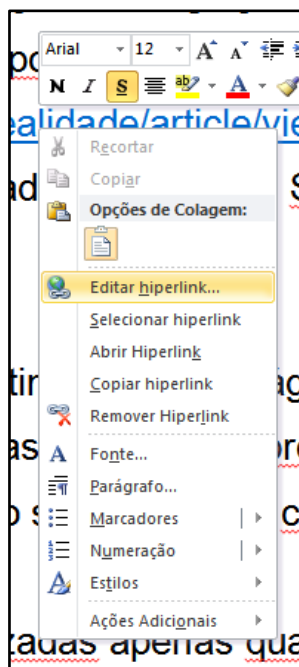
Arial 12 A A
N I S A

po
ealidade/article/vie
ad S

Recortar
Copiar
Opções de Colagem:

Editar hiperlink...
Selecionar hiperlink
Abrir Hiperlink
Copiar hiperlink
Remover Hiperlink
Fonte...
Parágrafo...
Marcadores
Numeração
Estilos
Ações Adicionais

ti ag
as ro
o s c
zadas apenas qua